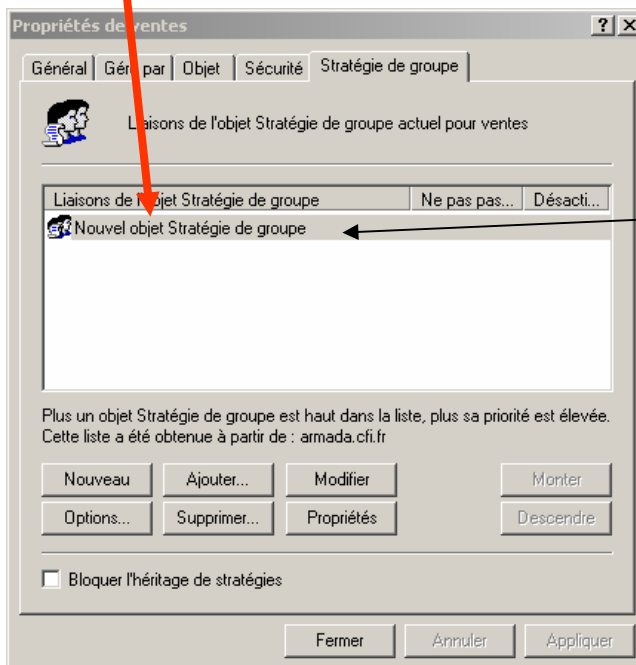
Propriétés de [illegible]ventes

? X

Général | Gér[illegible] par | Objet | Sécurité | Stratégie de groupe

Liaisons de l'objet Stratégie de groupe actuel pour ventes

| Liaisons de l'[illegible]bjet Stratégie de groupe | Ne pas pas... | Désacti... |
|---|---|---|
| Nouvel objet Stratégie de groupe | | |

Plus un objet Stratégie de groupe est haut dans la liste, plus sa priorité est élevée.
Cette liste a été obtenue à partir de : armada.cfi.fr

Nouveau | Ajouter... | Modifier | Monter

Options... | Supprimer... | Propriétés | Descendre

Bloquer l'héritage de stratégies

Fermer | Annuler | Appliquer